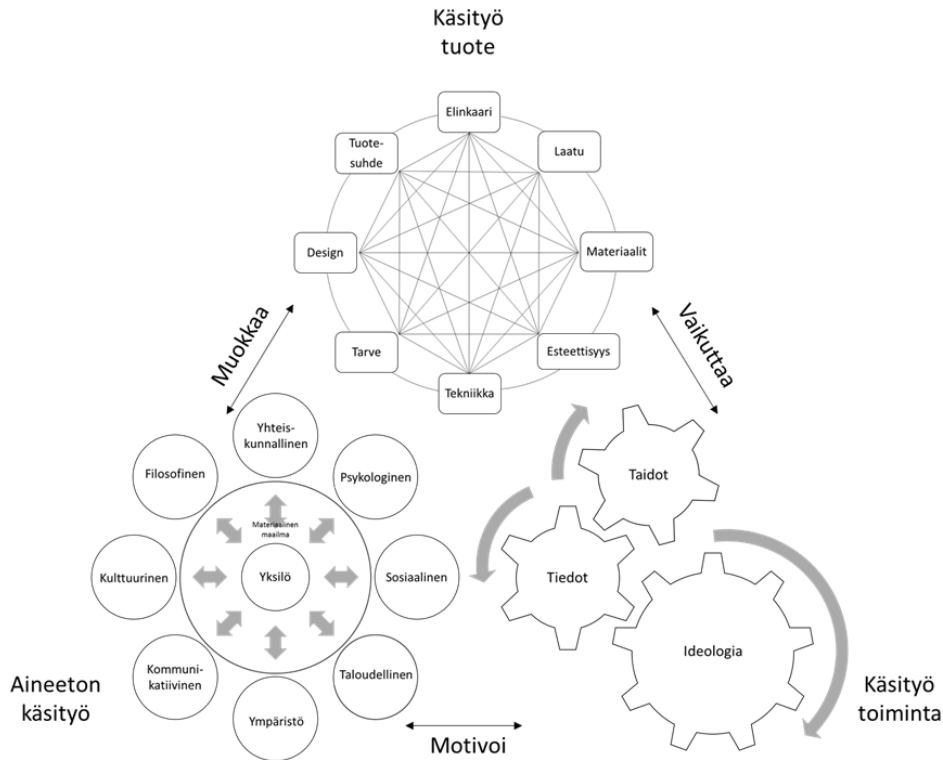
Käsityö tuote

Elinkaari

Laatu

Tuote-suhde

Design

Materiaalit

Tarve

Esteettisyys

Tekniikka

Muokkaa

Vaikuttaa

Yhteis-kunnallinen

Filosofinen

Psykologinen

Materiaalinen maailma

Kulttuurinen

Yksilö

Sosiaalinen

Kommuni-katiivinen

Taloudellinen

Ympäristö

Taidot

Tiedot

Ideologia

Aineeton käsityö

Motivoi

Käsityö toiminta